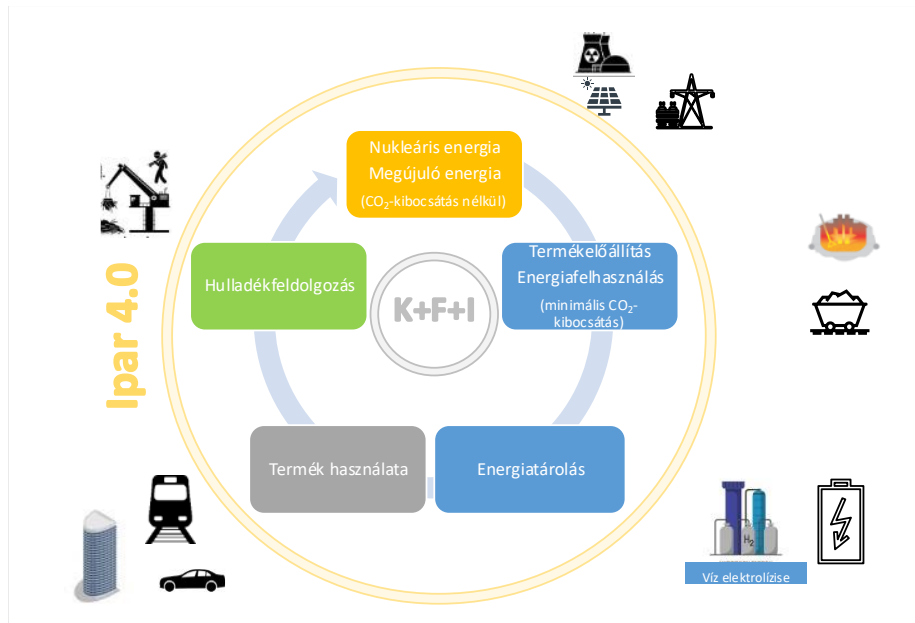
Nukleáris energia
Megújuló energia
($CO_2$-kibocsátás nélkül)

Termékelőállítás
Energiafelhasználás
(minimális $CO_2$-kibocsátás)

Energiatárolás

Termék használata

Hulladékfeldolgozás

K+F+I

Ipar 4.0

$H_2$

Víz elektrolízise